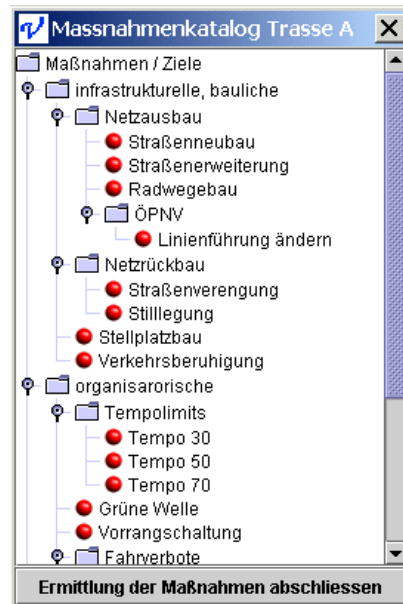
Massnahmenkatalog Trasse A

Maßnahmen / Ziele
infrastrukturelle, bauliche
Netzausbau
Straßenneubau
Straßenerweiterung
Radwegebau
ÖPNV
Linienführung ändern
Netzrückbau
Straßenverengung
Stilllegung
Stellplatzbau
Verkehrsberuhigung
organisarorische
Tempolimits
Tempo 30
Tempo 50
Tempo 70
Grüne Welle
Vorrangschaltung
Fahrverbote

Ermittlung der Maßnahmen abschliessen